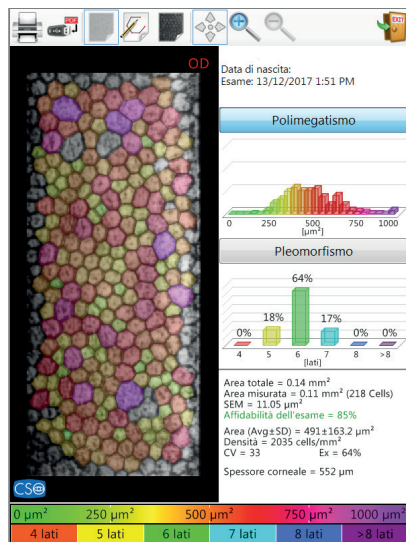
PDF

EXIT

OD

Data di nascita:
Esame: 13/12/2017 1:51 PM

Polimegatismo

0 250 500 750 1000
[µm²]

Pleomorfismo

64%

18%

17%

0% 0% 0%

4 5 6 7 8 >8
[lati]

Area totale = 0.14 mm²
Area misurata = 0.11 mm² (218 Cells)
SEM = 11.05 µm²
Affidabilità dell'esame = 85%

Area (Avg±SD) = 491±163.2 µm²
Densità = 2035 cells/mm²
CV = 33 Ex = 64%

Spessore corneale = 552 µm

CSO

| 0 µm² | 250 µm² | 500 µm² | 750 µm² | 1000 µm² |
|---|---|---|---|---|

| 4 lati | 5 lati | 6 lati | 7 lati | 8 lati | >8 lati |
|---|---|---|---|---|---|